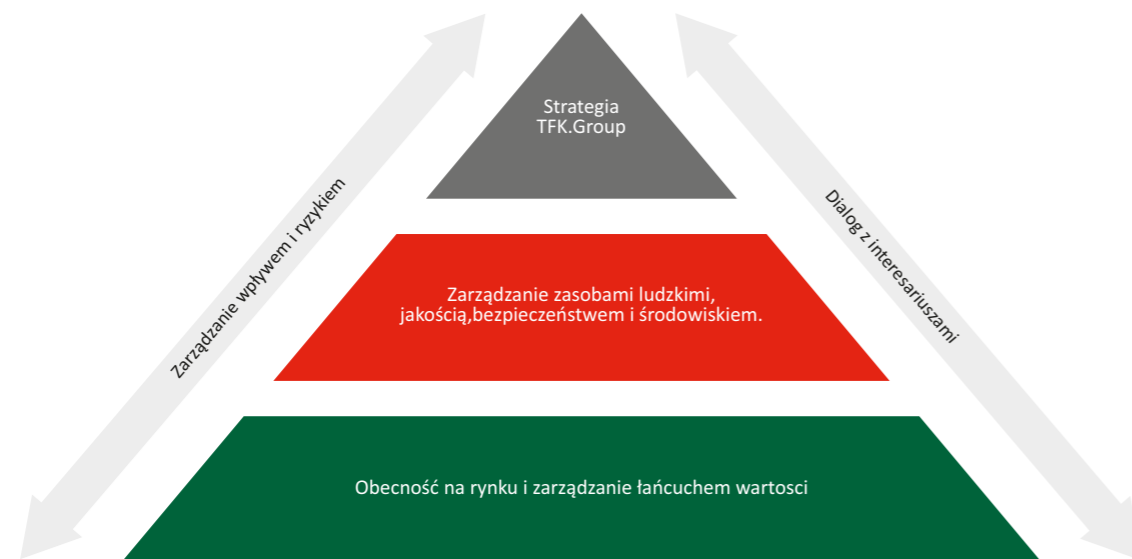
Strategia TFK.Group

Zarządzanie wpływem i ryzykiem

Dialog z interesariuszami

Zarządzanie zasobami ludzkimi, jakością,bezpieczeństwem i środowiskiem.

Obecność na rynku i zarządzanie łańcuchem wartosci